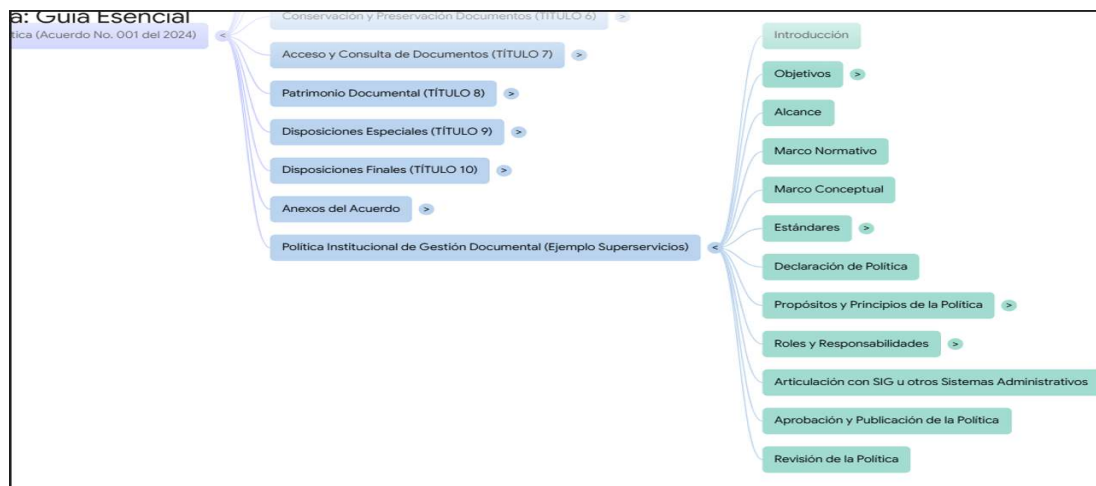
a: Guía Esencial
tica (Acuerdo No. 001 del 2024) <

Conservación y Preservación Documentos (TÍTULO 6) >
Acceso y Consulta de Documentos (TÍTULO 7) >
Patrimonio Documental (TÍTULO 8) >
Disposiciones Especiales (TÍTULO 9) >
Disposiciones Finales (TÍTULO 10) >
Anexos del Acuerdo >
Política Institucional de Gestión Documental (Ejemplo Superservicios) <

Introducción
Objetivos >
Alcance
Marco Normativo
Marco Conceptual
Estándares >
Declaración de Política
Propósitos y Principios de la Política >
Roles y Responsabilidades >
Articulación con SIG u otros Sistemas Administrativos
Aprobación y Publicación de la Política
Revisión de la Política